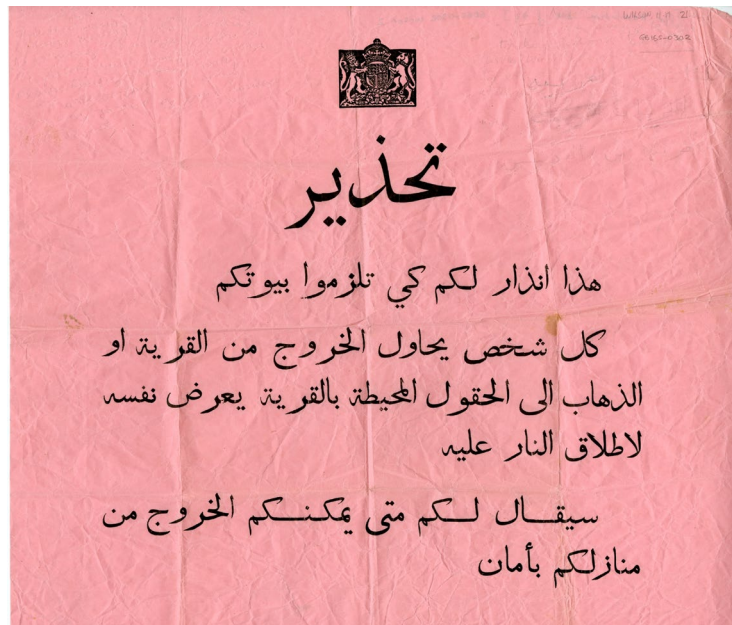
WRGH 4.9.21
GB165-0302

تحذير

هذا انذار لكم كي تلزموا بيوتكم

كل شخص يحاول الخروج من القرية او الذهاب الى الحقول المحيطة بالقرية يعرض نفسه لاطلاق النار عليه

سيقال لكم متى يمكنكم الخروج من منازلكم بأمان